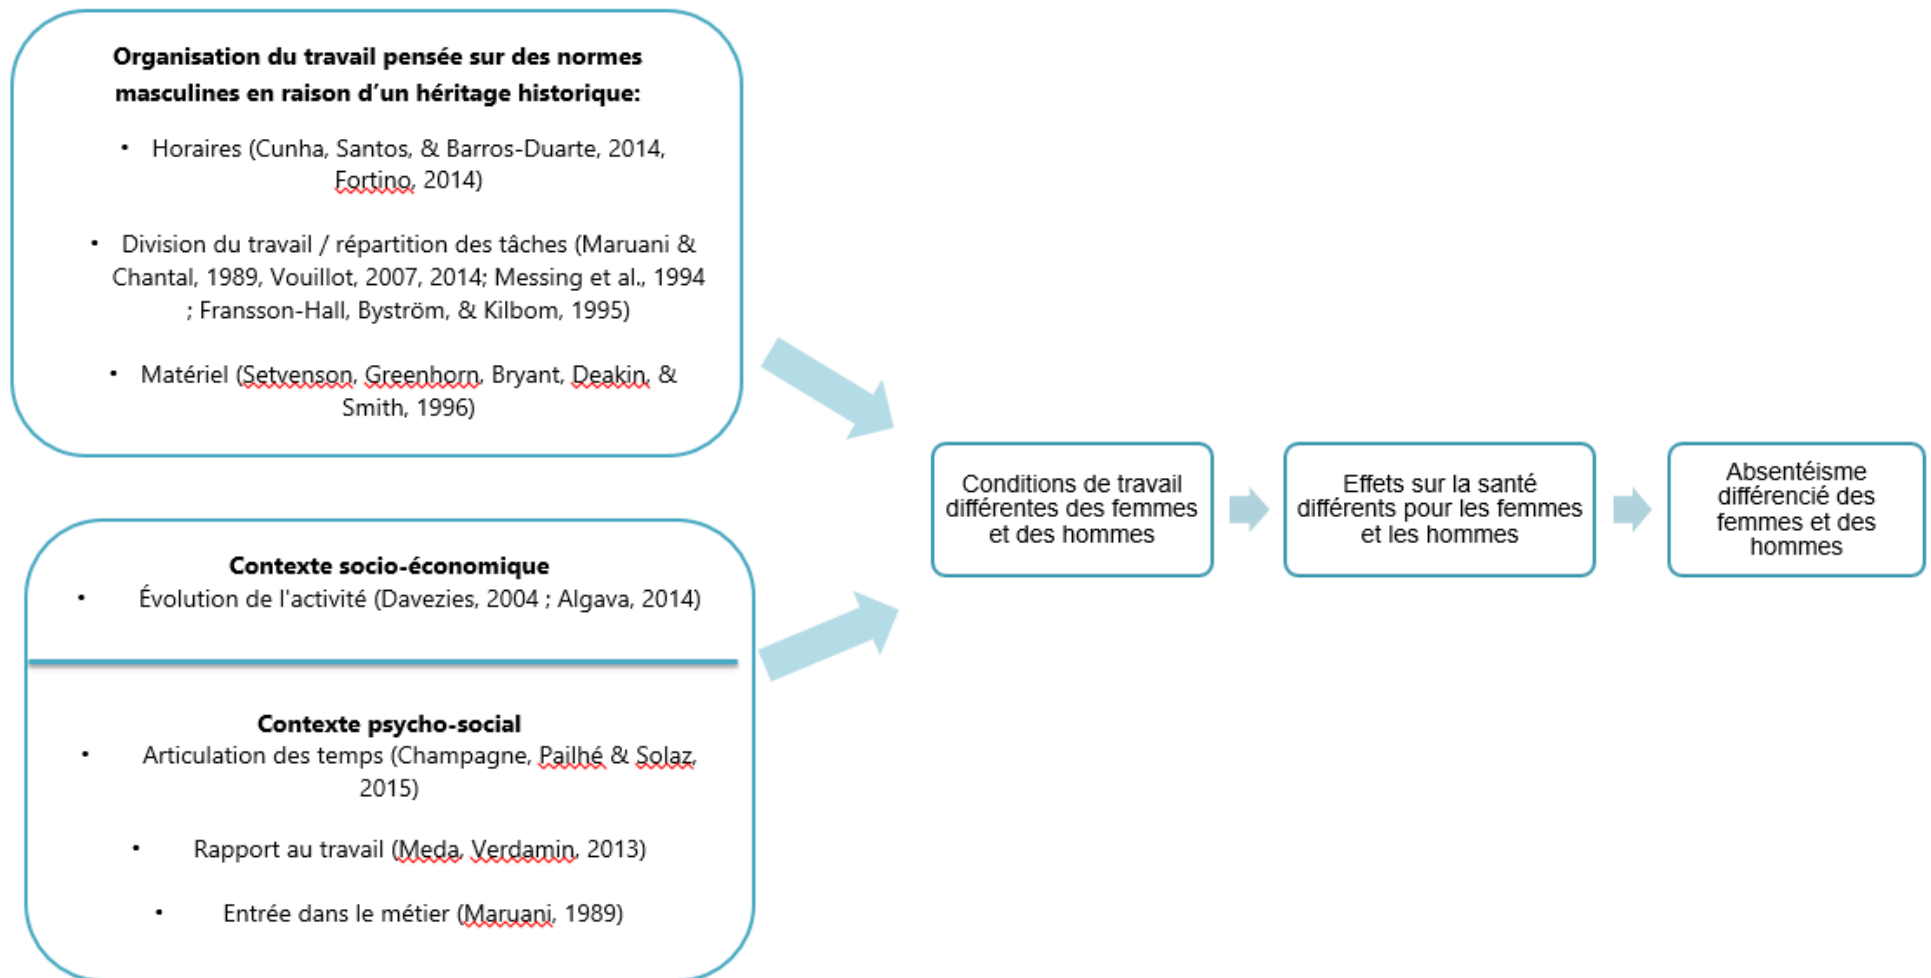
**Organisation du travail pensée sur des normes masculines en raison d'un héritage historique:**

• Horaires (Cunha, Santos, & Barros-Duarte, 2014, Fortino, 2014)

• Division du travail / répartition des tâches (Maruani & Chantal, 1989, Vouillot, 2007, 2014; Messing et al., 1994 ; Fransson-Hall, Byström, & Kilbom, 1995)

• Matériel (Setvenson, Greenhorn, Bryant, Deakin, & Smith, 1996)

**Contexte socio-économique**

• Évolution de l'activité (Davezies, 2004 ; Algava, 2014)

**Contexte psycho-social**

• Articulation des temps (Champagne, Pailhé & Solaz, 2015)

• Rapport au travail (Meda, Verdamin, 2013)

• Entrée dans le métier (Maruani, 1989)

Conditions de travail différentes des femmes et des hommes

Effets sur la santé différents pour les femmes et les hommes

Absentéisme différencié des femmes et des hommes